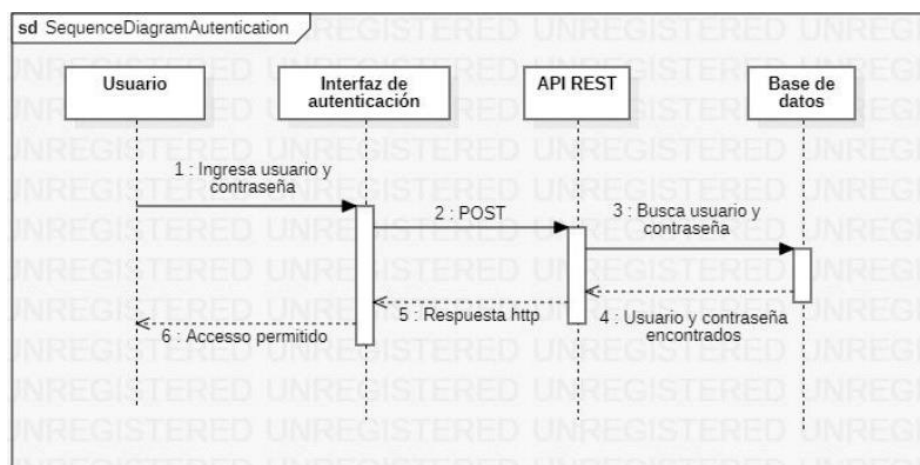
sd SequenceDiagramAutentication

Usuario

Interfaz de autenticación

API REST

Base de datos

1 : Ingresa usuario y contraseña

2 : POST

3 : Busca usuario y contraseña

4 : Usuario y contraseña encontrados

5 : Respuesta http

6 : Accesso permitido

UNREGISTERED UNREGISTERED UNREGISTERED UNREGISTERED